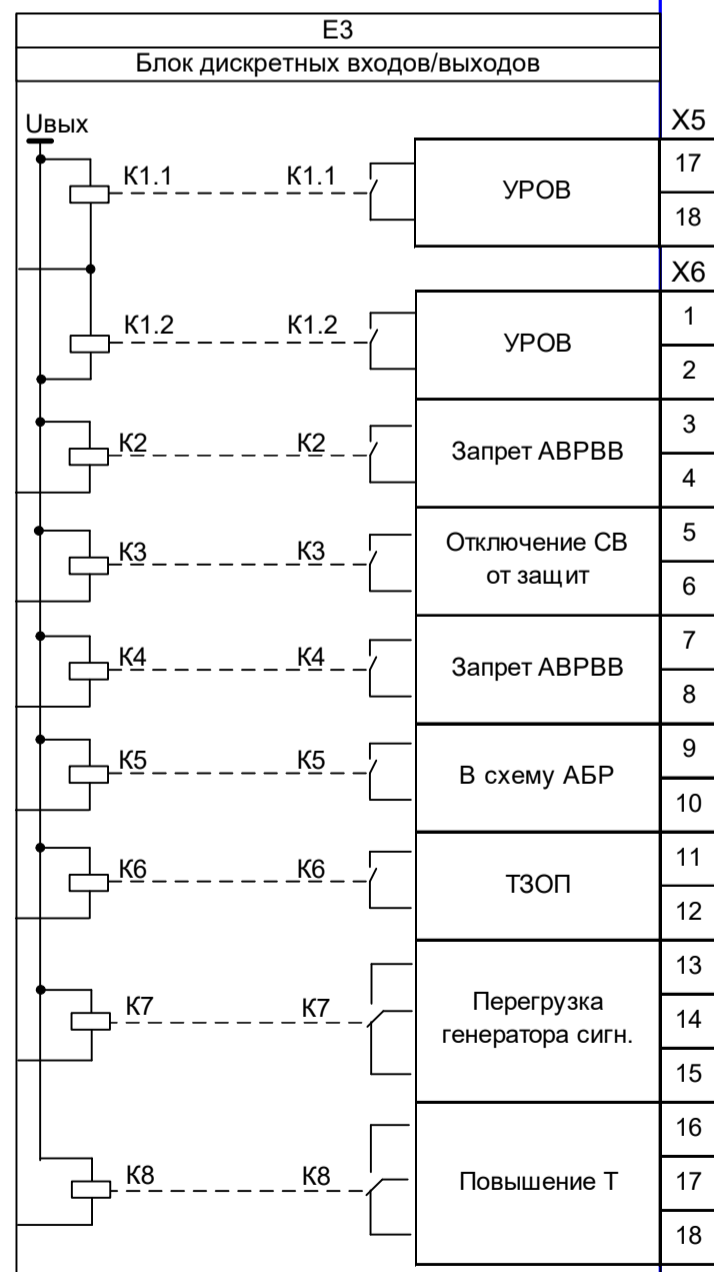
E3
Блок дискретных входов/выходов

Uвых

X5

K1.1 K1.1 УРОВ 17 18

X6

K1.2 K1.2 УРОВ 1 2

K2 K2 Запрет АВРВВ 3 4

K3 K3 Отключение СВ от защит 5 6

K4 K4 Запрет АВРВВ 7 8

K5 K5 В схему АБР 9 10

K6 K6 ТЗОП 11 12

K7 K7 Перегрузка генератора сигн. 13 14 15

K8 K8 Повышение Т 16 17 18